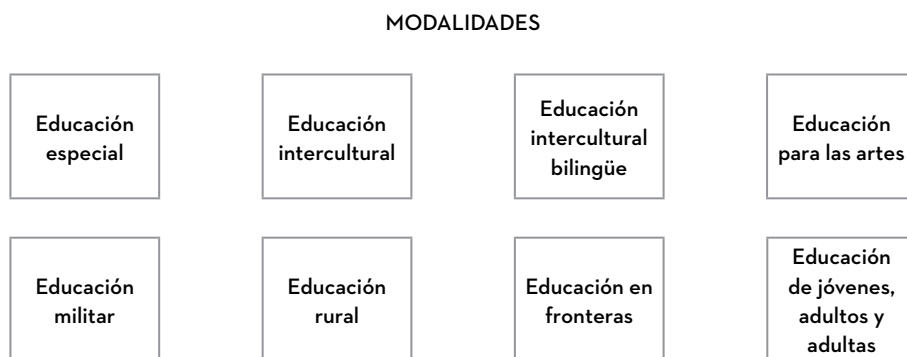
MODALIDADES

Educación especial

Educación intercultural

Educación intercultural bilingüe

Educación para las artes

Educación militar

Educación rural

Educación en fronteras

Educación de jóvenes, adultos y adultas